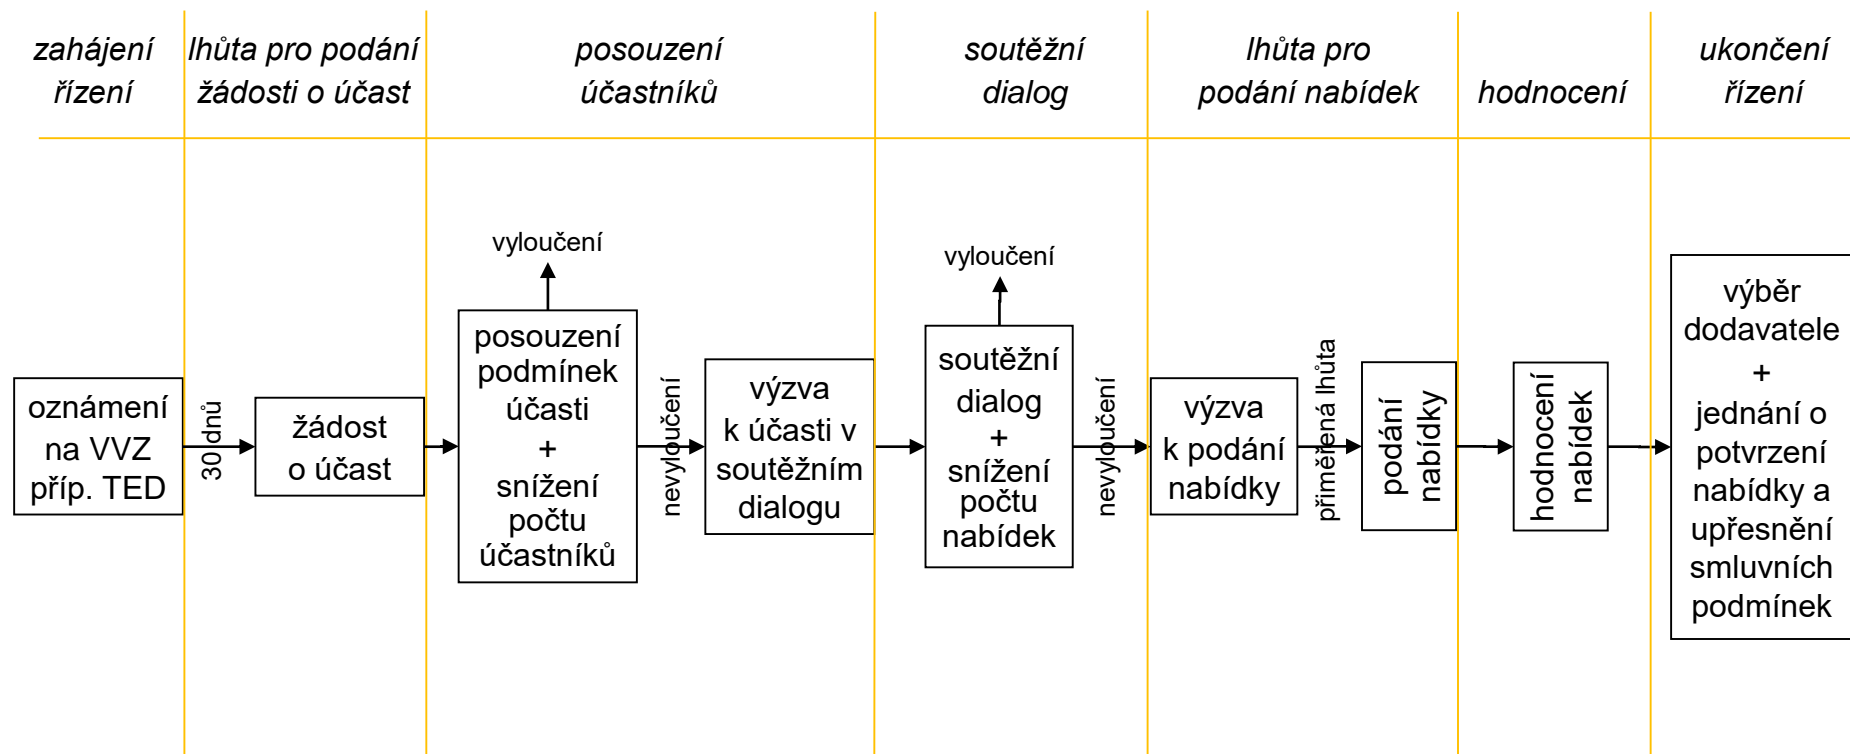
zahájení řízení

lhůta pro podání žádosti o účast

posouzení účastníků

soutěžní dialog

lhůta pro podání nabídek

hodnocení

ukončení řízení

oznámení na VVZ příp. TED

30 dnů

žádost o účast

vyloučení

posouzení podmínek účasti + snížení počtu účastníků

nevyloučení

výzva k účasti v soutěžním dialogu

vyloučení

soutěžní dialog + snížení počtu nabídek

nevyloučení

výzva k podání nabídky

přiměřená lhůta

podání nabídky

hodnocení nabídek

výběr dodavatele + jednání o potvrzení nabídky a upřesnění smluvních podmínek